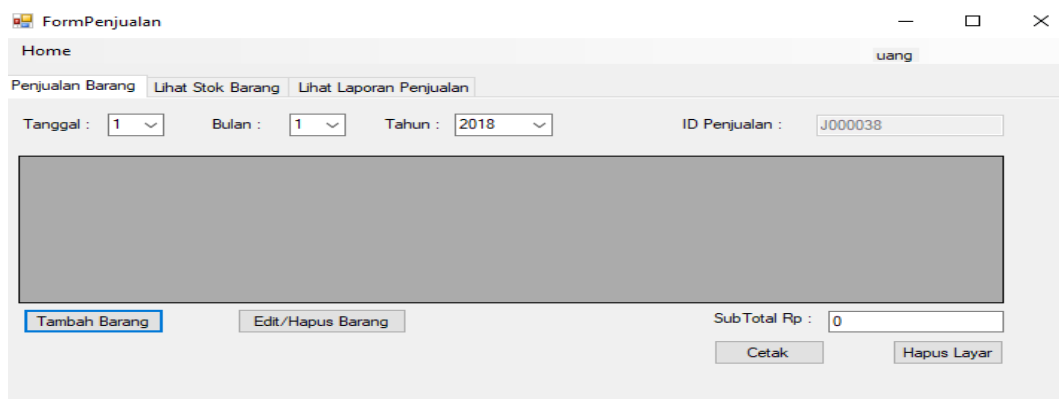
FormPenjualan

Home

uang

Penjualan Barang | Lihat Stok Barang | Lihat Laporan Penjualan

Tanggal : 1

Bulan : 1

Tahun : 2018

ID Penjualan : J000038

Tambah Barang

Edit/Hapus Barang

SubTotal Rp : 0

Cetak

Hapus Layar